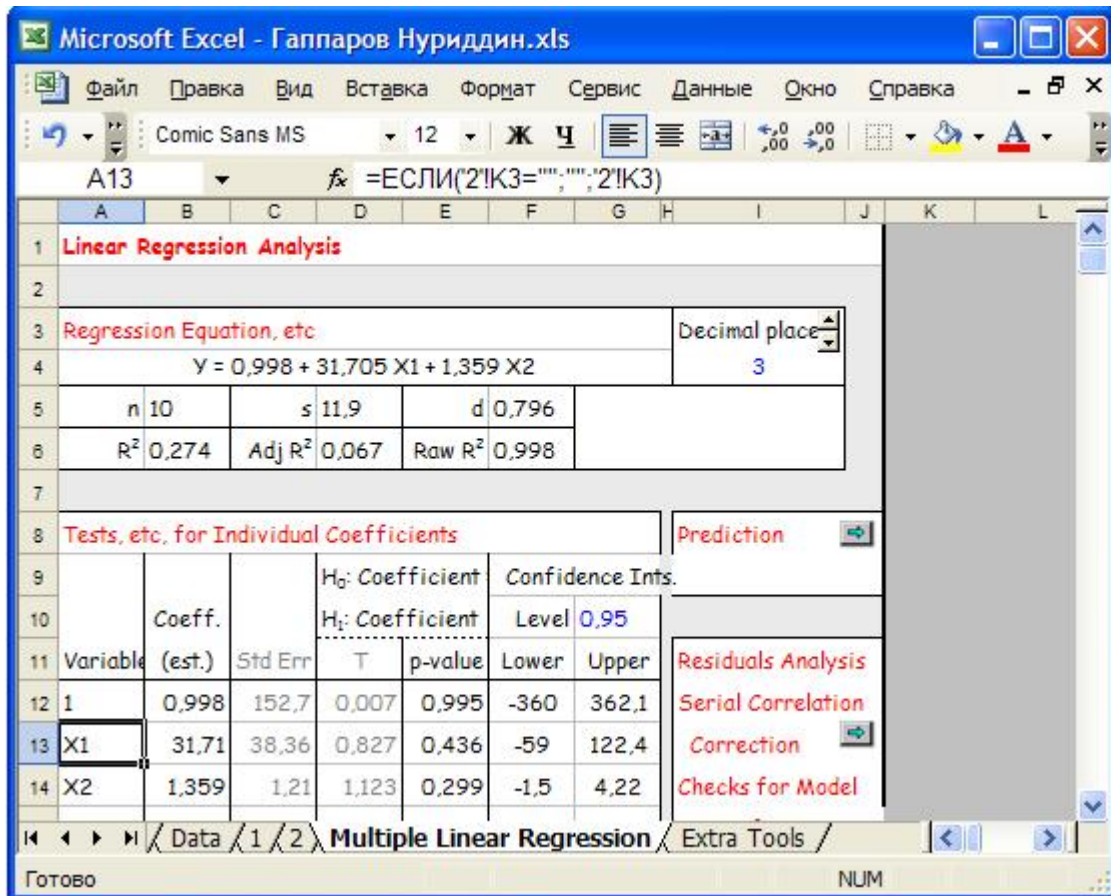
Microsoft Excel - Гаппаров Нуриддин.xls

Файл Правка Вид Вставка Формат Сервис Данные Окно Справка

Comic Sans MS 12 Ж Ч

A13 $f_x$ =ЕСЛИ('2'!K3="";"";'2'!K3)

| | A | B | C | D | E | F | G | H | I | J | K | L |
|---|---|---|---|---|---|---|---|---|---|---|---|---|
| 1 | Linear Regression Analysis | | | | | | | | | | | |
| 2 | | | | | | | | | | | | |
| 3 | Regression Equation, etc | | | | | | | | Decimal place | | | |
| 4 | У = 0,998 + 31,705 X1 + 1,359 X2 | | | | | | | | 3 | | | |
| 5 | n | 10 | s | 11,9 | d | 0,796 | | | | | | |
| 6 | $R^2$ | 0,274 | Adj $R^2$ | 0,067 | Raw $R^2$ | 0,998 | | | | | | |
| 7 | | | | | | | | | | | | |
| 8 | Tests, etc, for Individual Coefficients | | | | | | | | Prediction | | | |
| 9 | | | | $H_0$: Coefficient | | Confidence Ints. | | | | | | |
| 10 | | Coeff. | | $H_1$: Coefficient | | Level | 0,95 | | | | | |
| 11 | Variable | (est.) | Std Err | T | p-value | Lower | Upper | | Residuals Analysis | | | |
| 12 | 1 | 0,998 | 152,7 | 0,007 | 0,995 | -360 | 362,1 | | Serial Correlation | | | |
| 13 | X1 | 31,71 | 38,36 | 0,827 | 0,436 | -59 | 122,4 | | Correction | | | |
| 14 | X2 | 1,359 | 1,21 | 1,123 | 0,299 | -1,5 | 4,22 | | Checks for Model | | | |

Data / 1 / 2 / Multiple Linear Regression / Extra Tools /

Готово NUM